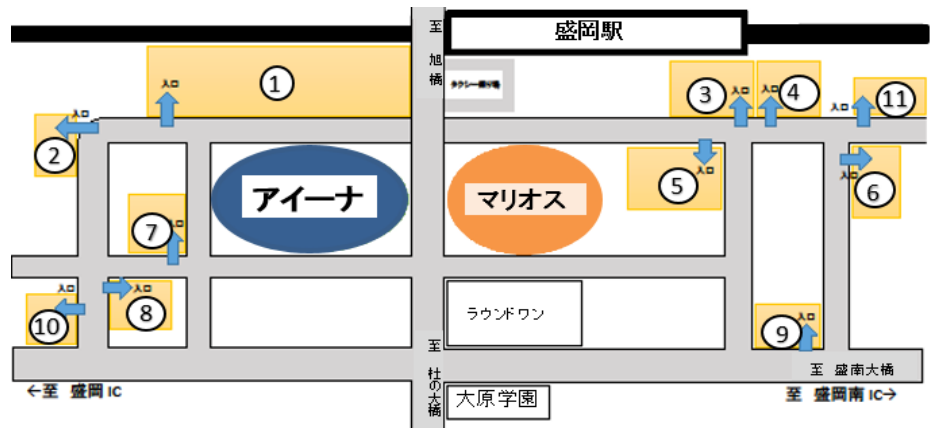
盛岡駅

至 旭橋

タクシー乗り場

1

入口

2

入口

3

入口

4

入口

11

入口

5

入口

6

入口

アイーナ

マリオス

7

入口

入口

8

入口

10

入口

ラウンドワン

9

入口

至 盛南大橋

至 杜の大橋

←至 盛岡 IC

大原学園

至 盛岡南 IC→